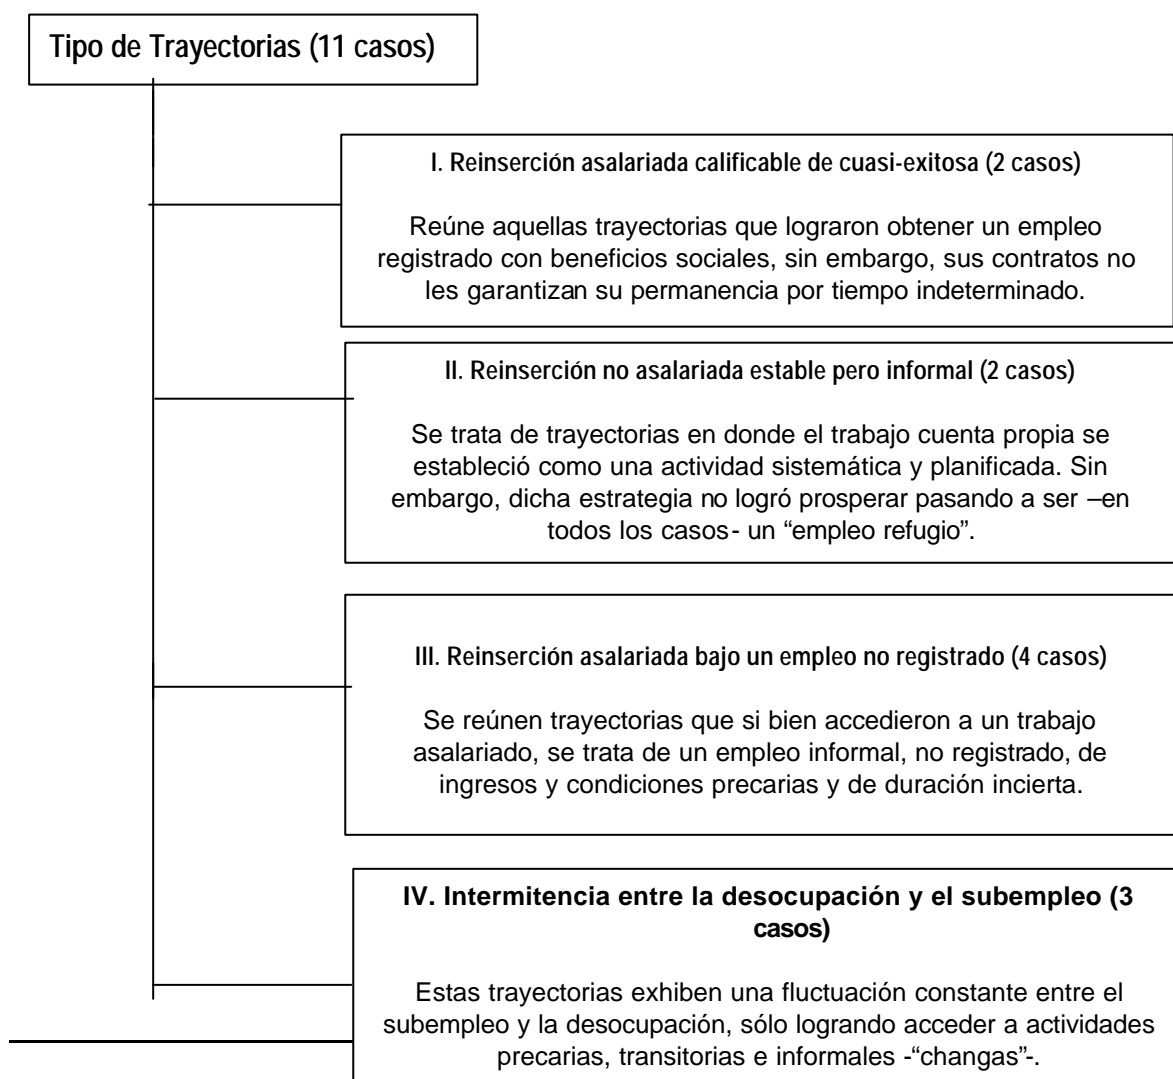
Tipo de Trayectorias (11 casos)

I. Reinserción asalariada calificable de cuasi-exitosa (2 casos)

Reúne aquellas trayectorias que lograron obtener un empleo registrado con beneficios sociales, sin embargo, sus contratos no les garantizan su permanencia por tiempo indeterminado.

II. Reinserción no asalariada estable pero informal (2 casos)

Se trata de trayectorias en donde el trabajo cuenta propia se estableció como una actividad sistemática y planificada. Sin embargo, dicha estrategia no logró prosperar pasando a ser –en todos los casos- un "empleo refugio".

III. Reinserción asalariada bajo un empleo no registrado (4 casos)

Se reúnen trayectorias que si bien accedieron a un trabajo asalariado, se trata de un empleo informal, no registrado, de ingresos y condiciones precarias y de duración incierta.

IV. Intermitencia entre la desocupación y el subempleo (3 casos)

Estas trayectorias exhiben una fluctuación constante entre el subempleo y la desocupación, sólo logrando acceder a actividades precarias, transitorias e informales -"changas"-.